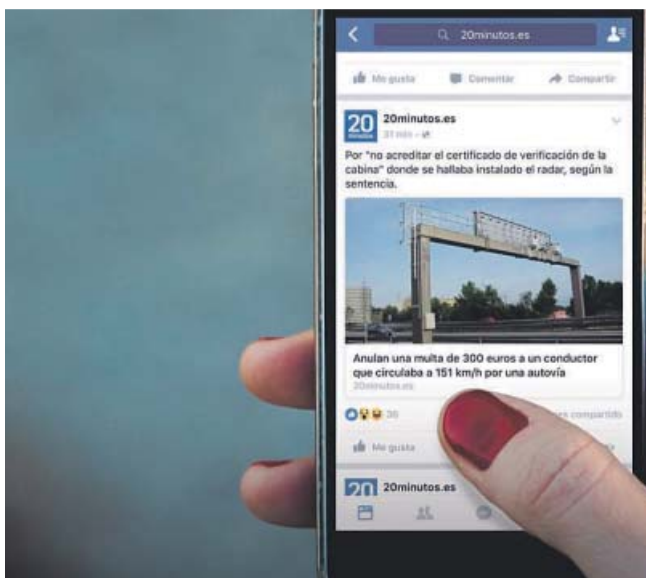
20minutos.es

Me gusta
Comentar
Compartir

20
20minutos.es
31 min ·

Por "no acreditar el certificado de verificación de la cabina" donde se hallaba instalado el radar, según la sentencia.

Anulan una multa de 300 euros a un conductor que circulaba a 151 km/h por una autovía
20minutos.es

30
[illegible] compartido

Me gusta

20
20minutos.es